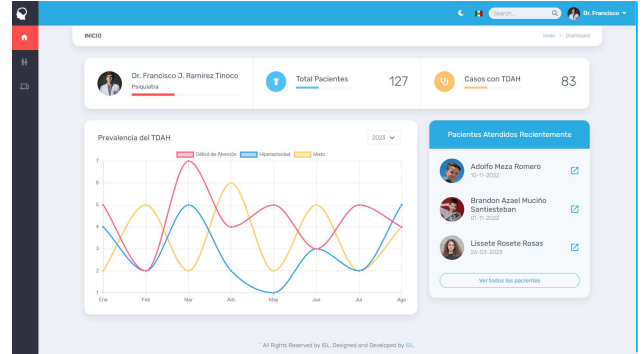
Search... Dr. Francisco

INICIO

Inicio > Dashboard

Dr. Francisco J. Ramírez Tinoco
Psiquiatra

Total Pacientes 127

Casos con TDAH 83

Prevalencia del TDAH

2023

Déficit de Atención Hiperactividad Mixto

7
6
5
4
3
2
1

Ene Feb Mar Abr May Jun Jul Ago

Pacientes Atendidos Recientemente

Adolfo Meza Romero
10-11-2022

Brandon Azael Muciño Santiesteban
01-11-2022

Lissete Rosete Rosas
26-03-2023

Ver todos los pacientes

All Rights Reserved by ISL. Designed and Developed by ISL.